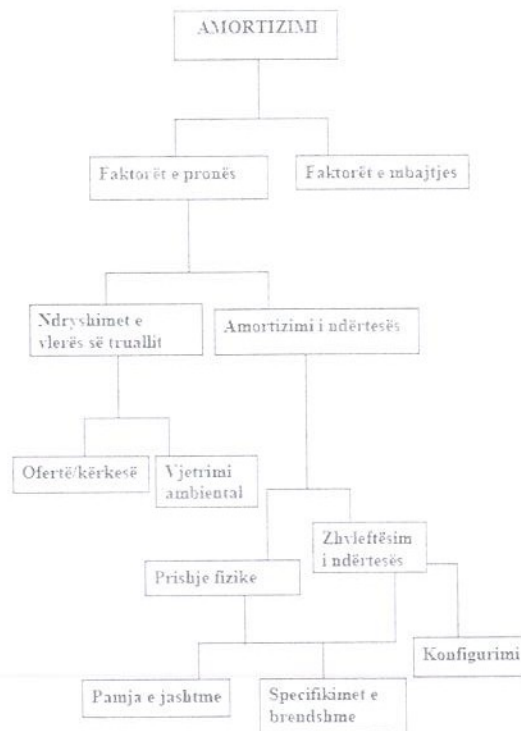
AMORTIZIMI

Faktorët e pronës

Faktorët e mbajtjes

Ndryshimet e vlerës së truallit

Amortizimi i ndërtesës

Ofertë/kërkesë

Vjetrimi ambiental

Zhvleftësim i ndërtesës

Prishje fizike

Konfigurimi

Pamja e jashtme

Specifikimet e brendshme